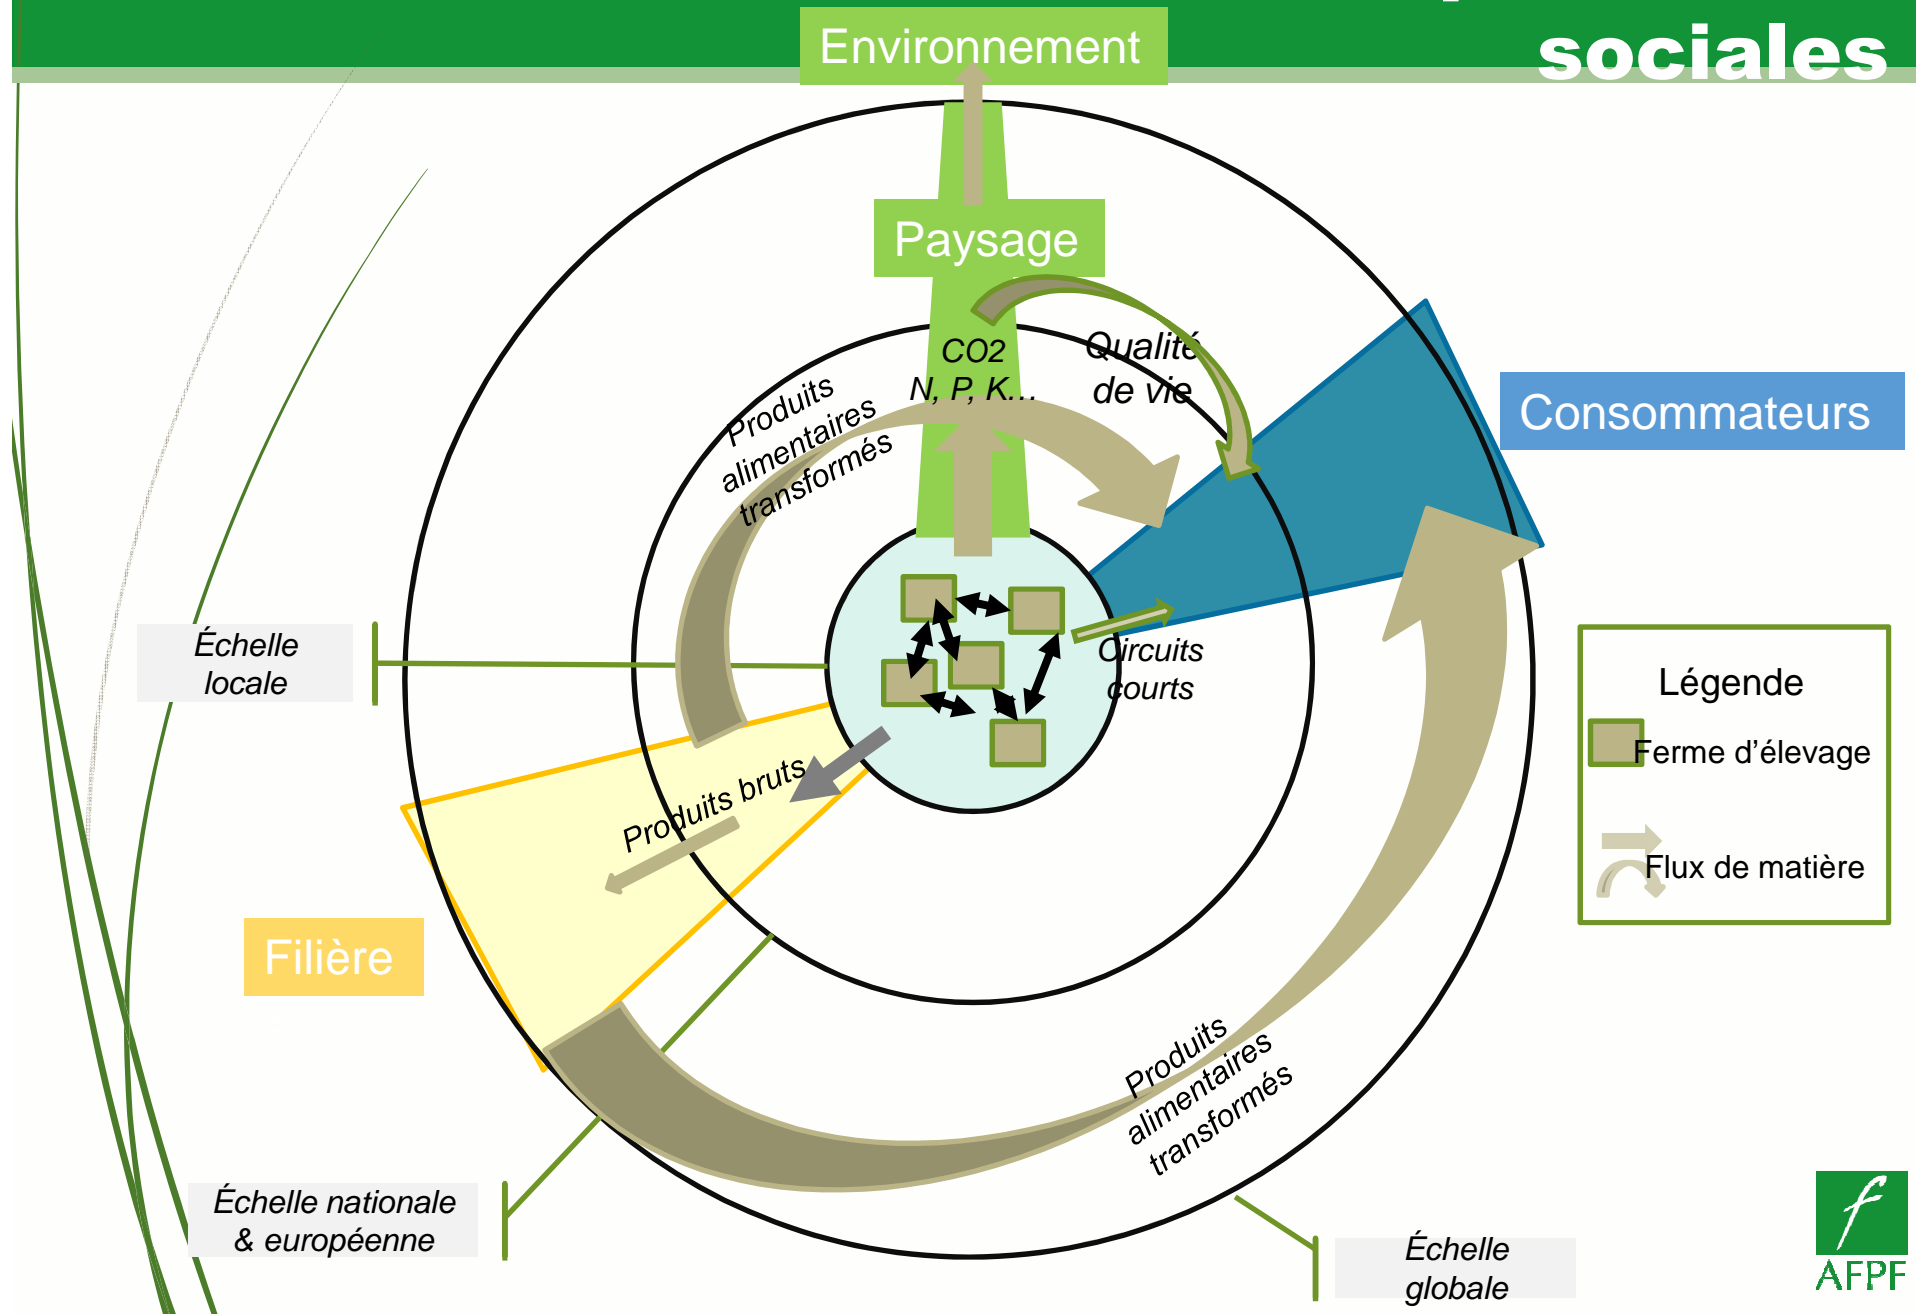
sociales

Environnement

Paysage

CO2
N, P, K...

Qualité de vie

Produits alimentaires transformés

Consommateurs

Circuits courts

Échelle locale

Produits bruts

Filière

Légende
Ferme d'élevage
Flux de matière

Produits alimentaires transformés

Échelle nationale & européenne

Échelle globale

AFPF